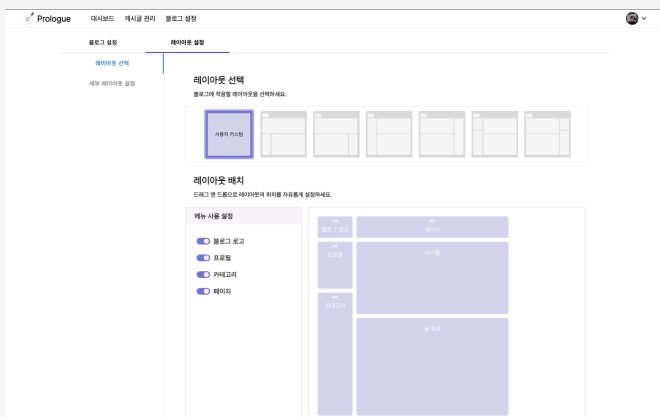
Prologue 대시보드 게시글 관리 블로그 설정

블로그 설정 레이아웃 설정

레이아웃 선택
세부 레이아웃 설정

레이아웃 선택
블로그에 적용할 레이아웃을 선택하세요.

사용자 커스텀

레이아웃 배치
드래그 앤 드롭으로 레이아웃의 위치를 자유롭게 설정하세요.

메뉴 사용 설정
블로그 로고
프로필
카테고리
페이지

블로그 로고
페이지
프로필
타이틀
카테고리
글 목록